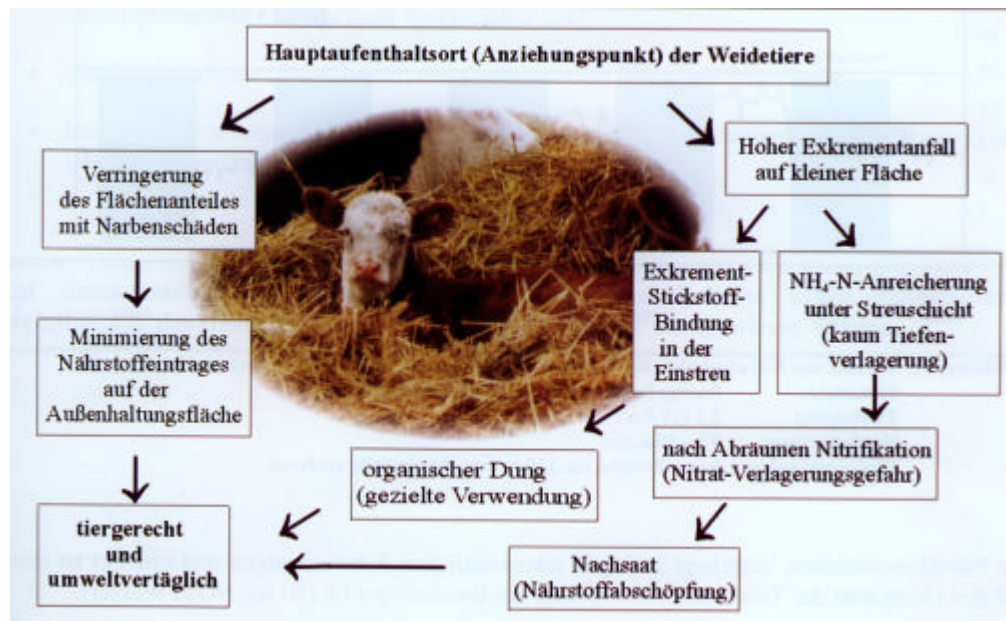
Hauptaufenthaltsort (Anziehungspunkt) der Weidetiere

Verringerung des Flächenanteiles mit Narbenschäden

Minimierung des Nährstoffeintrages auf der Außenhaltungsfläche

tiergerecht und umweltverträglich

Hoher Exkrementanfall auf kleiner Fläche

Exkrement-Stickstoff-Bindung in der Einstreu

$NH_4$-N-Anreicherung unter Streuschicht (kaum Tiefenverlagerung)

nach Abräumen Nitrifikation (Nitrat-Verlagerungsgefahr)

organischer Dung (gezielte Verwendung)

Nachsaat (Nährstoffabschöpfung)